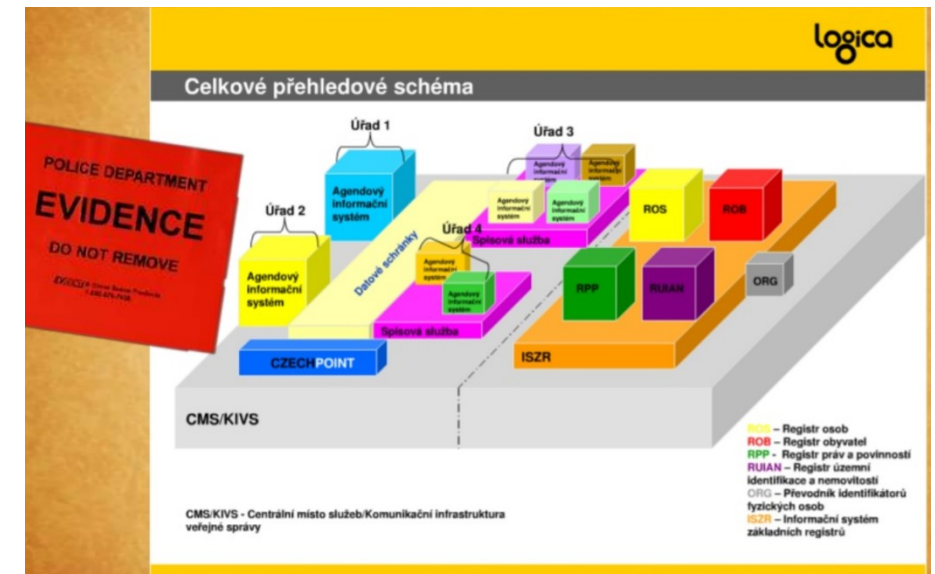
logica

Celkové přehledové schéma

POLICE DEPARTMENT
EVIDENCE
DO NOT REMOVE
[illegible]

Úřad 1
Agendový informační systém

Úřad 2
Agendový informační systém

Úřad 3
Agendový informační systém
Agendový informační systém
Agendový informační systém
Agendový informační systém
Spisová služba

Úřad 4
Agendový informační systém
Agendový informační systém
Spisová služba

Datové schránky

ROS
ROB
RPP
RUIAN
ORG
ISZR

CZECHPOINT

CMS/KIVS

ROS – Registr osob
ROB – Registr obyvatel
RPP – Registr práv a povinností
RUIAN – Registr územní identifikace a nemovitostí
ORG – Převodník identifikátorů fyzických osob
ISZR – Informační systém základních registrů

CMS/KIVS - Centrální místo služeb/Komunikační infrastruktura veřejné správy